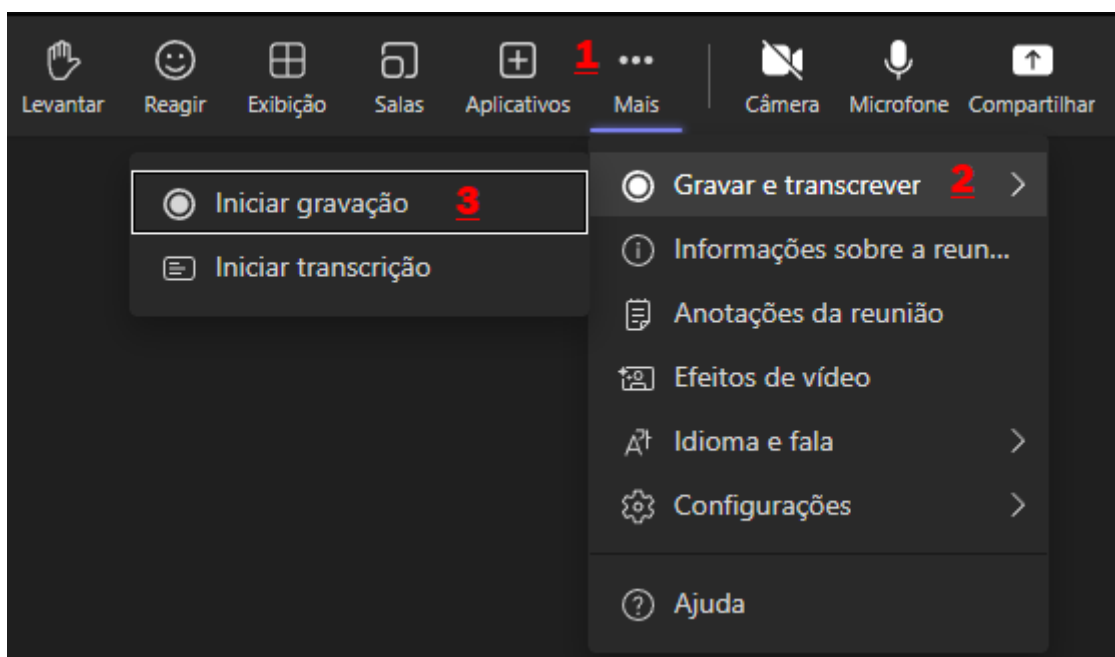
Levantar Reagir Exibição Salas Aplicativos 1 Mais Câmera Microfone Compartilhar

Iniciar gravação 3

Iniciar transcrição

Gravar e transcrever 2

Informações sobre a reun...

Anotações da reunião

Efeitos de vídeo

Idioma e fala

Configurações

Ajuda